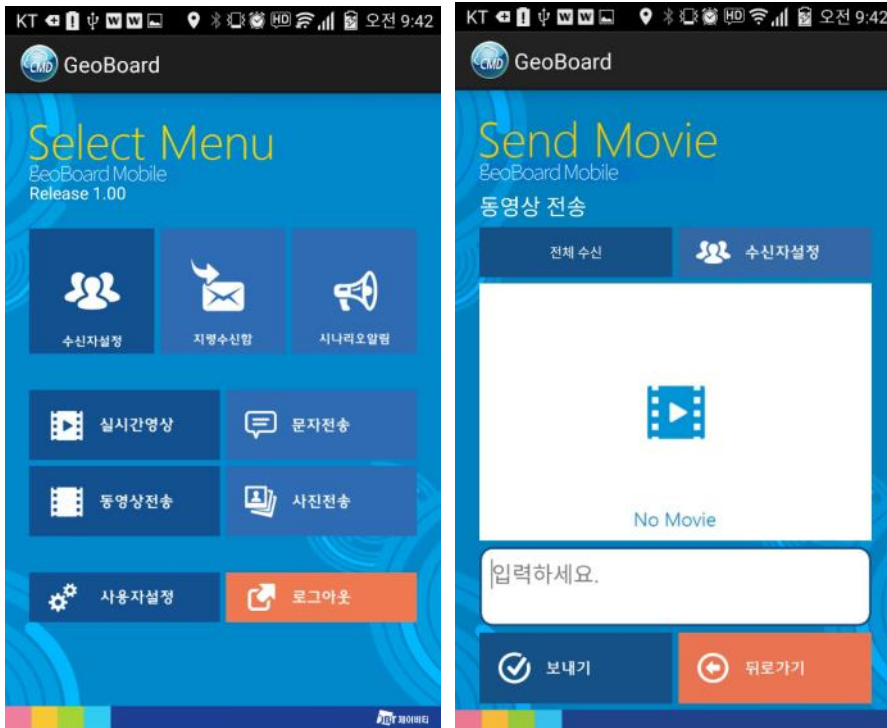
KT 오전 9:42

CMD GeoBoard

Select Menu
GeoBoard Mobile
Release 1.00

수신자설정

지령수신함

시나리오알림

실시간영상

문자전송

동영상전송

사진전송

사용자설정

로그아웃

제이비티

KT 오전 9:42

CMD GeoBoard

Send Movie
GeoBoard Mobile
동영상 전송

전체 수신

수신자설정

No Movie

입력하세요.

보내기

뒤로가기